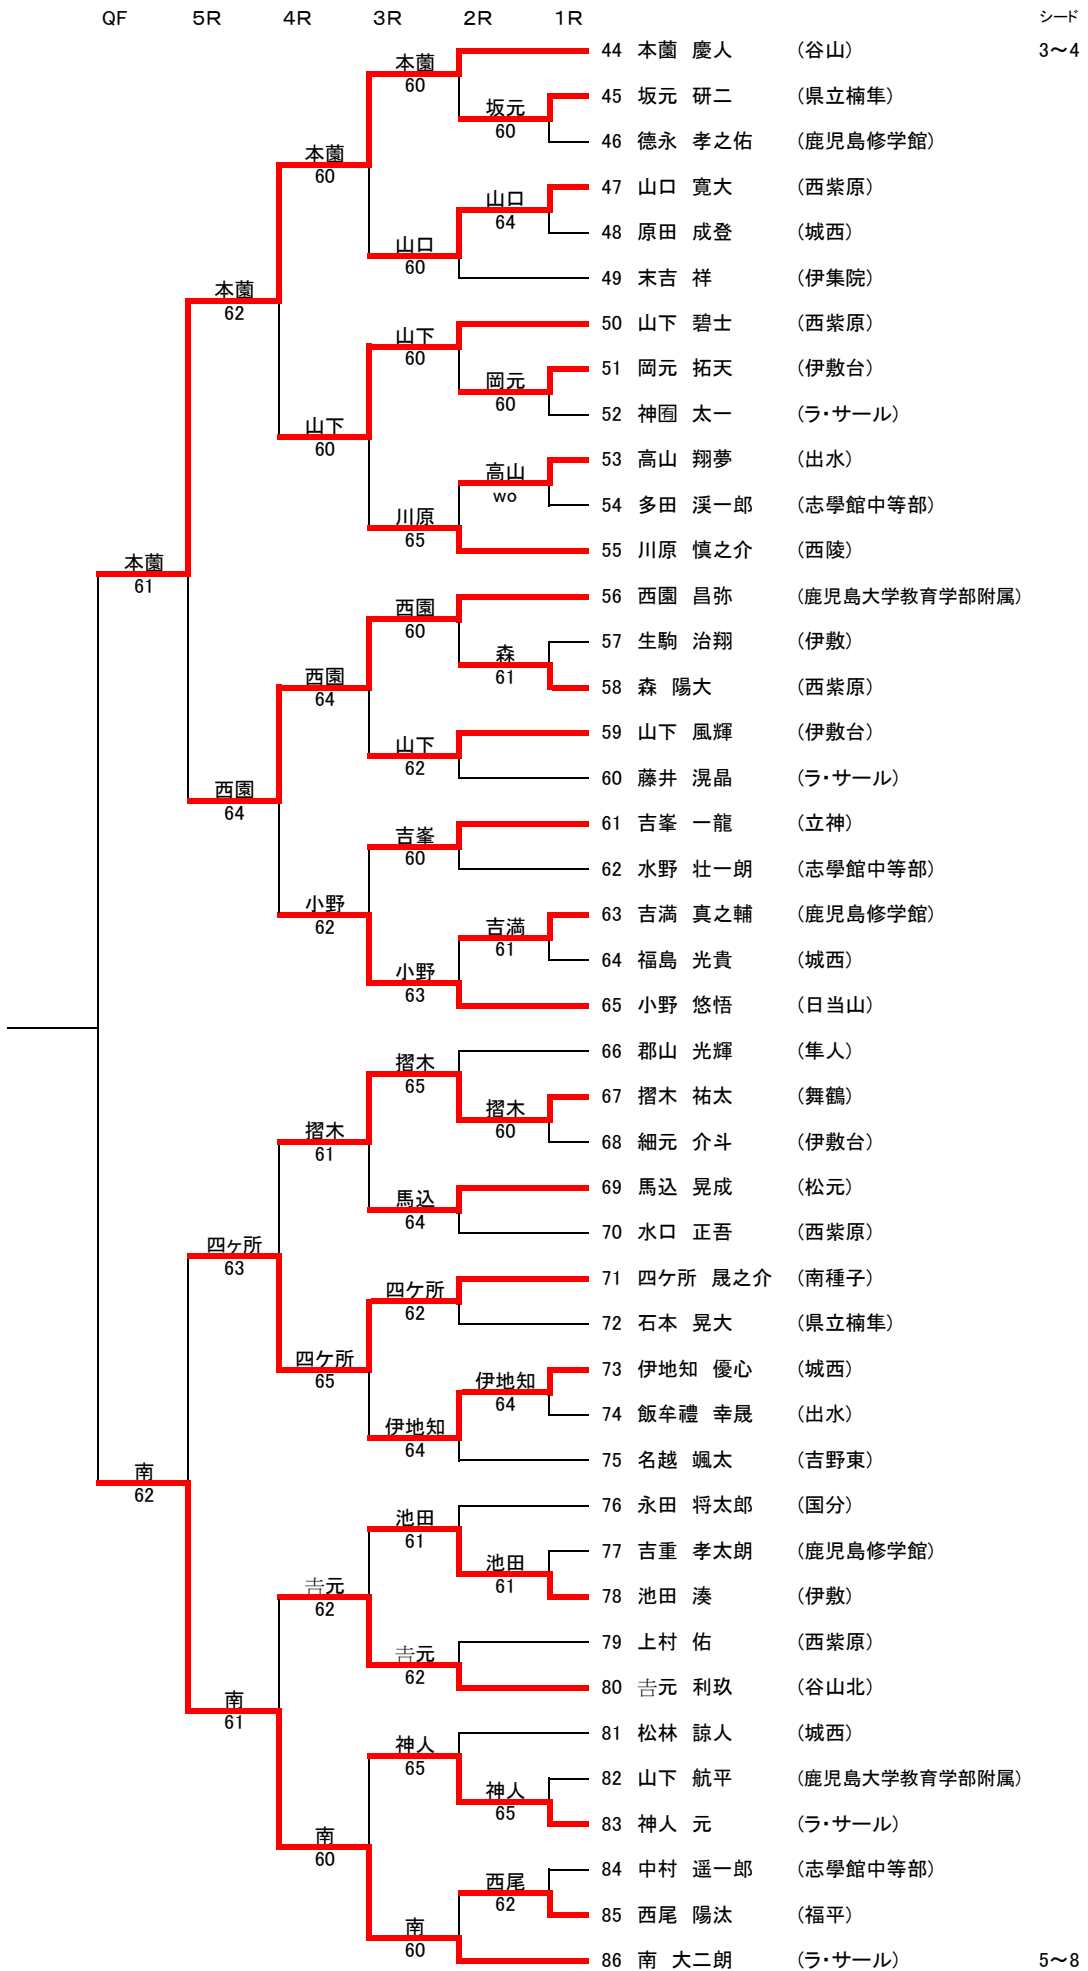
QF　5R　4R　3R　2R　1R　シード

44 本薗 慶人 (谷山) 3〜4
45 坂元 研二 (県立楠隼)
46 徳永 孝之佑 (鹿児島修学館)
47 山口 寛大 (西紫原)
48 原田 成登 (城西)
49 末吉 祥 (伊集院)
50 山下 碧士 (西紫原)
51 岡元 拓天 (伊敷台)
52 神囿 太一 (ラ・サール)
53 高山 翔夢 (出水)
54 多田 渓一郎 (志學館中等部)
55 川原 慎之介 (西陵)
56 西園 昌弥 (鹿児島大学教育学部附属)
57 生駒 治翔 (伊敷)
58 森 陽大 (西紫原)
59 山下 風輝 (伊敷台)
60 藤井 滉晶 (ラ・サール)
61 吉峯 一龍 (立神)
62 水野 壮一朗 (志學館中等部)
63 吉満 真之輔 (鹿児島修学館)
64 福島 光貴 (城西)
65 小野 悠悟 (日当山)
66 郡山 光輝 (隼人)
67 摺木 祐太 (舞鶴)
68 細元 介斗 (伊敷台)
69 馬込 晃成 (松元)
70 水口 正吾 (西紫原)
71 四ケ所 晟之介 (南種子)
72 石本 晃大 (県立楠隼)
73 伊地知 優心 (城西)
74 飯牟禮 幸晟 (出水)
75 名越 颯太 (吉野東)
76 永田 将太郎 (国分)
77 吉重 孝太朗 (鹿児島修学館)
78 池田 湊 (伊敷)
79 上村 佑 (西紫原)
80 吉元 利玖 (谷山北)
81 松林 諒人 (城西)
82 山下 航平 (鹿児島大学教育学部附属)
83 神人 元 (ラ・サール)
84 中村 遥一郎 (志學館中等部)
85 西尾 陽汰 (福平)
86 南 大二朗 (ラ・サール) 5〜8

坂元 60
本薗 60
山口 64
山口 60
本薗 60
岡元 60
山下 60
高山 wo
川原 65
山下 60
本薗 62
森 61
西園 60
山下 62
西園 64
吉峯 60
吉満 61
小野 63
小野 62
西園 64
本薗 61
摺木 60
摺木 65
馬込 64
摺木 61
四ケ所 62
伊地知 64
伊地知 64
四ケ所 65
四ケ所 63
池田 61
池田 61
吉元 62
吉元 62
神人 65
神人 65
西尾 62
南 60
南 60
南 61
南 62